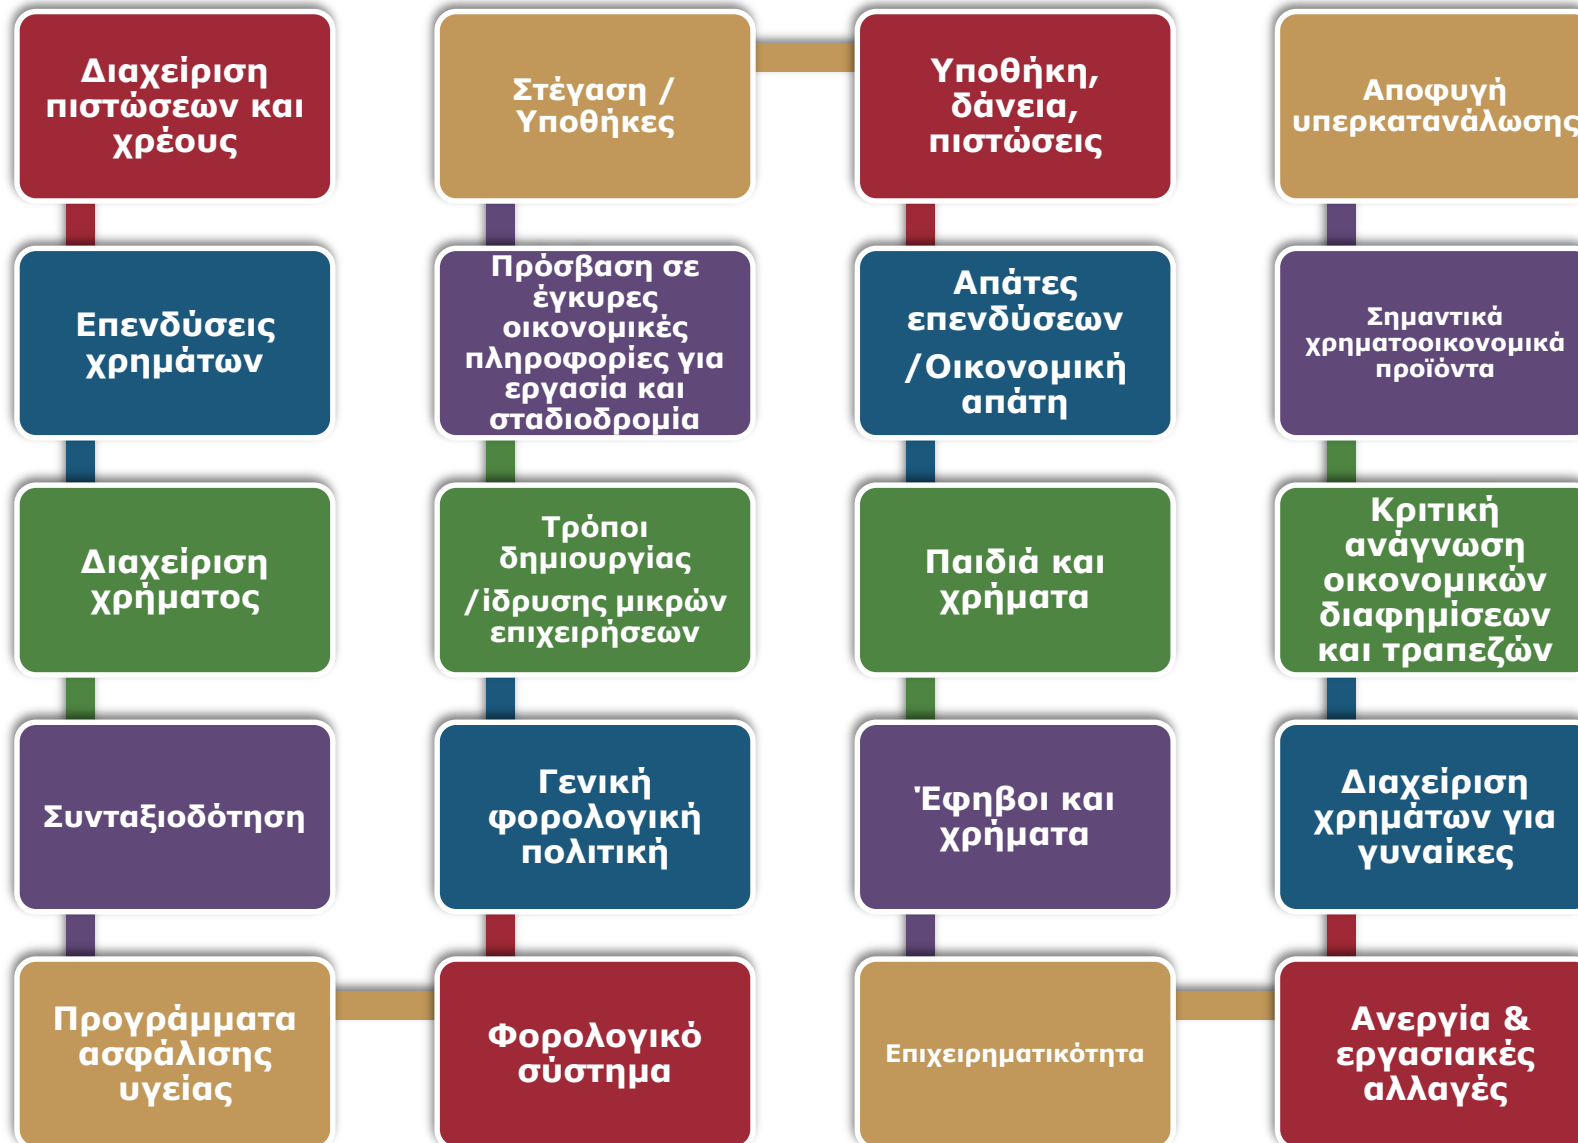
Διαχείριση πιστώσεων και χρέους

Επενδύσεις χρημάτων

Διαχείριση χρήματος

Συνταξιοδότηση

Προγράμματα ασφάλισης υγείας

Στέγαση / Υποθήκες

Πρόσβαση σε έγκυρες οικονομικές πληροφορίες για εργασία και σταδιοδρομία

Τρόποι δημιουργίας /ίδρυσης μικρών επιχειρήσεων

Γενική φορολογική πολιτική

Φορολογικό σύστημα

Υποθήκη, δάνεια, πιστώσεις

Απάτες επενδύσεων /Οικονομική απάτη

Παιδιά και χρήματα

Έφηβοι και χρήματα

Επιχειρηματικότητα

Αποφυγή υπερκατανάλωσης

Σημαντικά χρηματοοικονομικά προϊόντα

Κριτική ανάγνωση οικονομικών διαφημίσεων και τραπεζών

Διαχείριση χρημάτων για γυναίκες

Ανεργία & εργασιακές αλλαγές